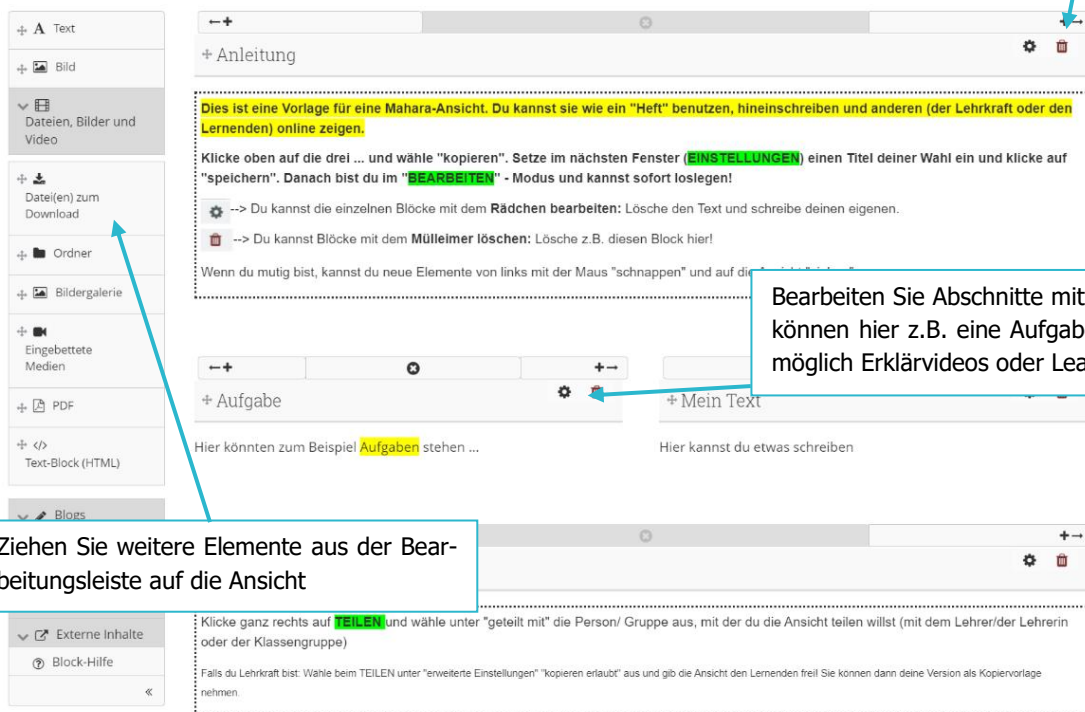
+ A Text

+ Bild

Dateien, Bilder und Video

+ Datei(en) zum Download

+ Ordner

+ Bildergalerie

+ Eingebettete Medien

+ PDF

+ Text-Block (HTML)

Blogs

Externe Inhalte

Block-Hilfe

«

←+ +→

+ Anleitung

Dies ist eine Vorlage für eine Mahara-Ansicht. Du kannst sie wie ein "Heft" benutzen, hineinschreiben und anderen (der Lehrkraft oder den Lernenden) online zeigen.

Klicke oben auf die drei ... und wähle "kopieren". Setze im nächsten Fenster (EINSTELLUNGEN) einen Titel deiner Wahl ein und klicke auf "speichern". Danach bist du im "BEARBEITEN" - Modus und kannst sofort loslegen!

--> Du kannst die einzelnen Blöcke mit dem Rädchen bearbeiten: Lösche den Text und schreibe deinen eigenen.

--> Du kannst Blöcke mit dem Mülleimer löschen: Lösche z.B. diesen Block hier!

Wenn du mutig bist, kannst du neue Elemente von links mit der Maus "schnappen" und auf die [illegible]

Bearbeiten Sie Abschnitte mit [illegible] können hier z.B. eine Aufgab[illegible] möglich Erklärvideos oder Lea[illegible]

←+ +→

+ Aufgabe

Hier könnten zum Beispiel Aufgaben stehen ...

+ Mein Text

Hier kannst du etwas schreiben

Ziehen Sie weitere Elemente aus der Bearbeitungsleiste auf die Ansicht

+→

Klicke ganz rechts auf TEILEN und wähle unter "geteilt mit" die Person/ Gruppe aus, mit der du die Ansicht teilen willst (mit dem Lehrer/der Lehrerin oder der Klassengruppe)

Falls du Lehrkraft bist: Wähle beim TEILEN unter "erweiterte Einstellungen" "kopieren erlaubt" aus und gib die Ansicht den Lernenden frei! Sie können dann deine Version als Kopiervorlage nehmen.